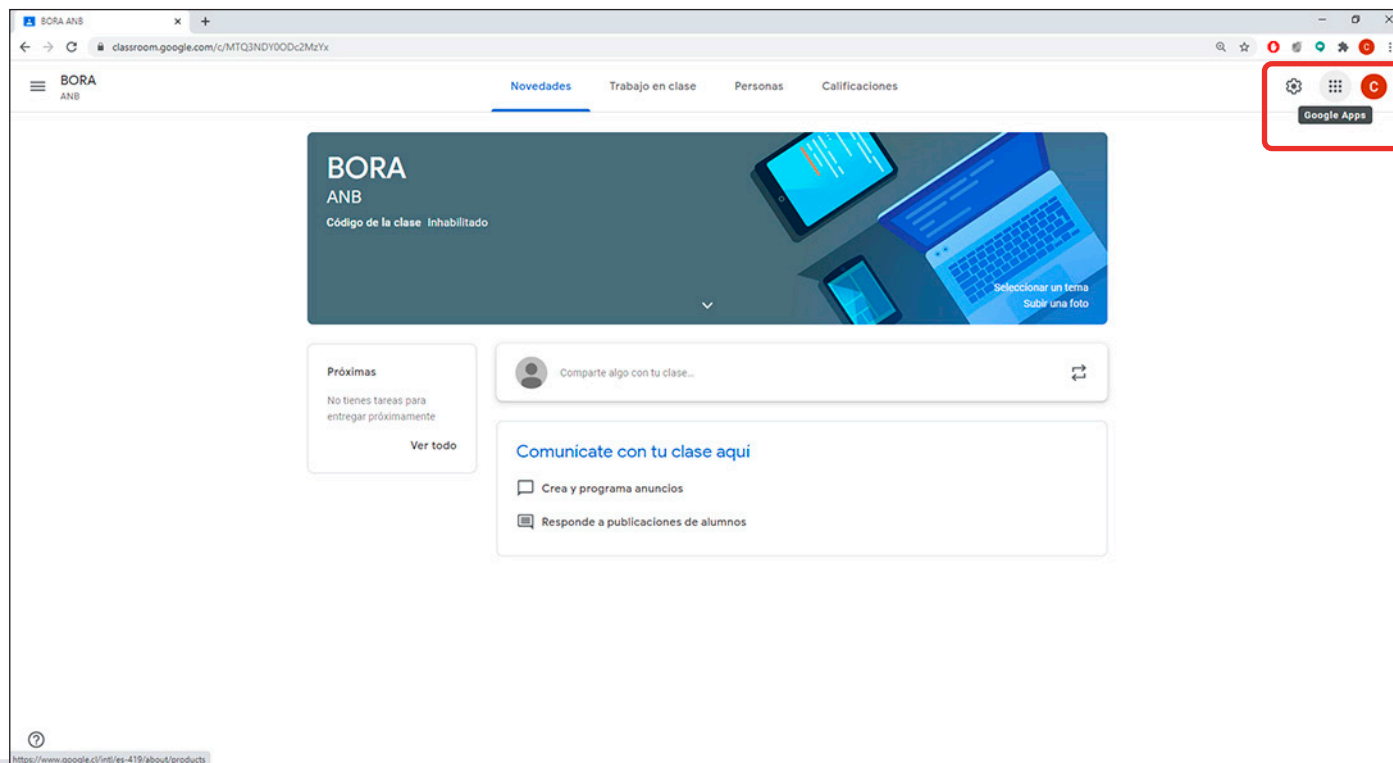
BORA ANB

classroom.google.com/c/MTQ3NDY0ODc2MzYx

BORA
ANB

Novedades
Trabajo en clase
Personas
Calificaciones

Google Apps

C

BORA
ANB
Código de la clase Inhabilitado

Seleccionar un tema
Subir una foto

Próximas
No tienes tareas para entregar próximamente
Ver todo

Comparte algo con tu clase...

Comunícate con tu clase aquí
Crea y programa anuncios
Responde a publicaciones de alumnos

https://www.google.cl/intl/es-419/about/products